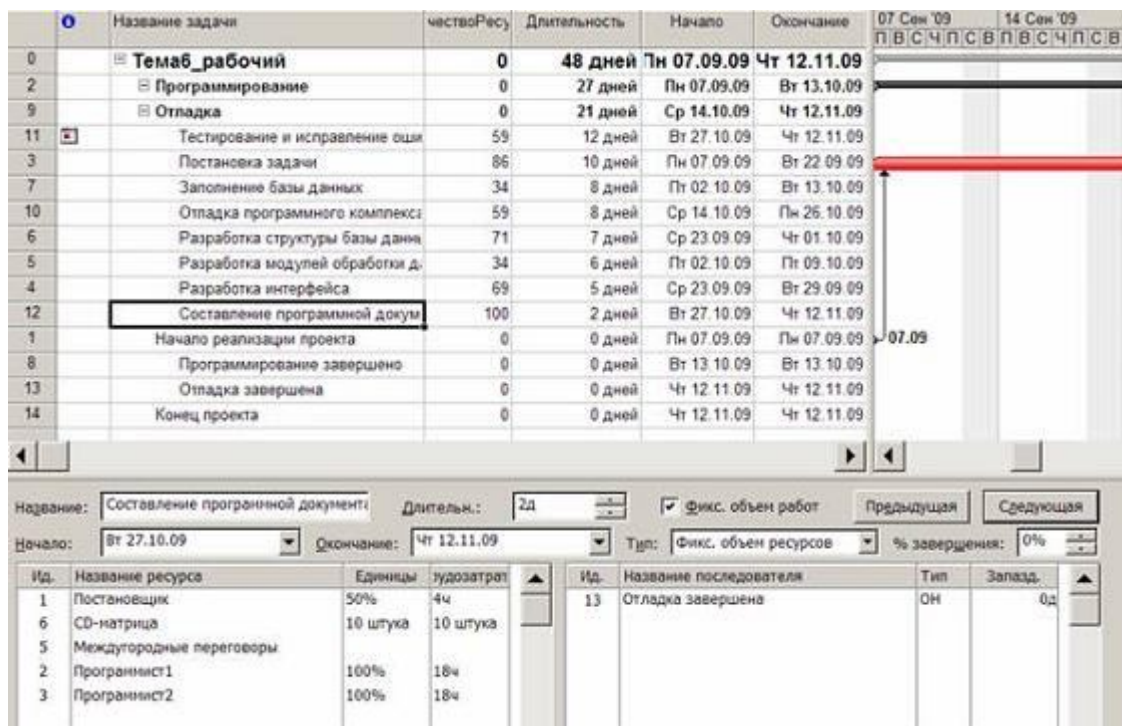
| | | Название задачи | чествоРесу | Длительность | Начало | Окончание |
|---|---|---|---|---|---|---|
| 0 | | Тема6_рабочий | 0 | 48 дней | Пн 07.09.09 | Чт 12.11.09 |
| 2 | | Программирование | 0 | 27 дней | Пн 07.09.09 | Вт 13.10.09 |
| 9 | | Отладка | 0 | 21 дней | Ср 14.10.09 | Чт 12.11.09 |
| 11 | | Тестирование и исправление оши | 59 | 12 дней | Вт 27.10.09 | Чт 12.11.09 |
| 3 | | Постановка задачи | 86 | 10 дней | Пн 07.09.09 | Вт 22.09.09 |
| 7 | | Заполнение базы данных | 34 | 8 дней | Пт 02.10.09 | Вт 13.10.09 |
| 10 | | Отладка программного комплекса | 59 | 8 дней | Ср 14.10.09 | Пн 26.10.09 |
| 6 | | Разработка структуры базы данн | 71 | 7 дней | Ср 23.09.09 | Чт 01.10.09 |
| 5 | | Разработка модулей обработки д | 34 | 6 дней | Пт 02.10.09 | Пт 09.10.09 |
| 4 | | Разработка интерфейса | 69 | 5 дней | Ср 23.09.09 | Вт 29.09.09 |
| 12 | | Составление программной докум | 100 | 2 дней | Вт 27.10.09 | Чт 12.11.09 |
| 1 | | Начало реализации проекта | 0 | 0 дней | Пн 07.09.09 | Пн 07.09.09 |
| 8 | | Программирование завершено | 0 | 0 дней | Вт 13.10.09 | Вт 13.10.09 |
| 13 | | Отладка завершена | 0 | 0 дней | Чт 12.11.09 | Чт 12.11.09 |
| 14 | | Конец проекта | 0 | 0 дней | Чт 12.11.09 | Чт 12.11.09 |

07 Сен '09 14 Сен '09
П В С Ч П С В П В С Ч П С В
07.09

Название: Составление програмной документ Длительн.: 2д ☑ Фикс. объем работ Предыдущая Следующая
Начало: Вт 27.10.09 Окончание: Чт 12.11.09 Тип: Фикс. объем ресурсов % завершения: 0%

| Ид. | Название ресурса | Единицы | рудозатрат |
|---|---|---|---|
| 1 | Постановщик | 50% | 4ч |
| 6 | CD-матрица | 10 штука | 10 штука |
| 5 | Междугородные переговоры | | |
| 2 | Программист1 | 100% | 18ч |
| 3 | Программист2 | 100% | 18ч |

| Ид. | Название последователя | Тип | Запазд. |
|---|---|---|---|
| 13 | Отладка завершена | ОН | 0д |